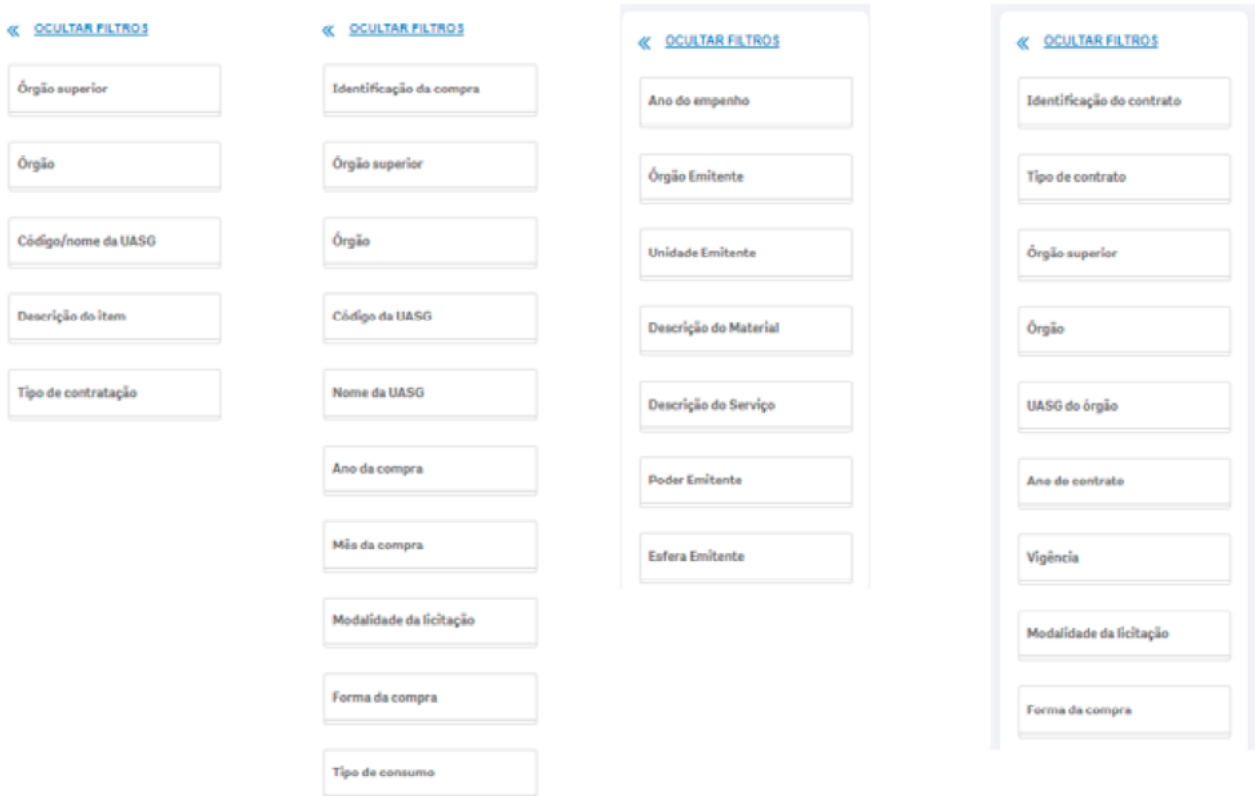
« OCULTAR FILTROS

Órgão superior

Órgão

Código/nome da UASG

Descrição do item

Tipo de contratação

« OCULTAR FILTROS

Identificação da compra

Órgão superior

Órgão

Código da UASG

Nome da UASG

Ano da compra

Mês da compra

Modalidade da licitação

Forma da compra

Tipo de consumo

« OCULTAR FILTROS

Ano do empenho

Órgão Emitente

Unidade Emitente

Descrição do Material

Descrição do Serviço

Poder Emitente

Esfera Emitente

« OCULTAR FILTROS

Identificação do contrato

Tipo de contrato

Órgão superior

Órgão

UASG do órgão

Ano do contrato

Vigência

Modalidade da licitação

Forma da compra